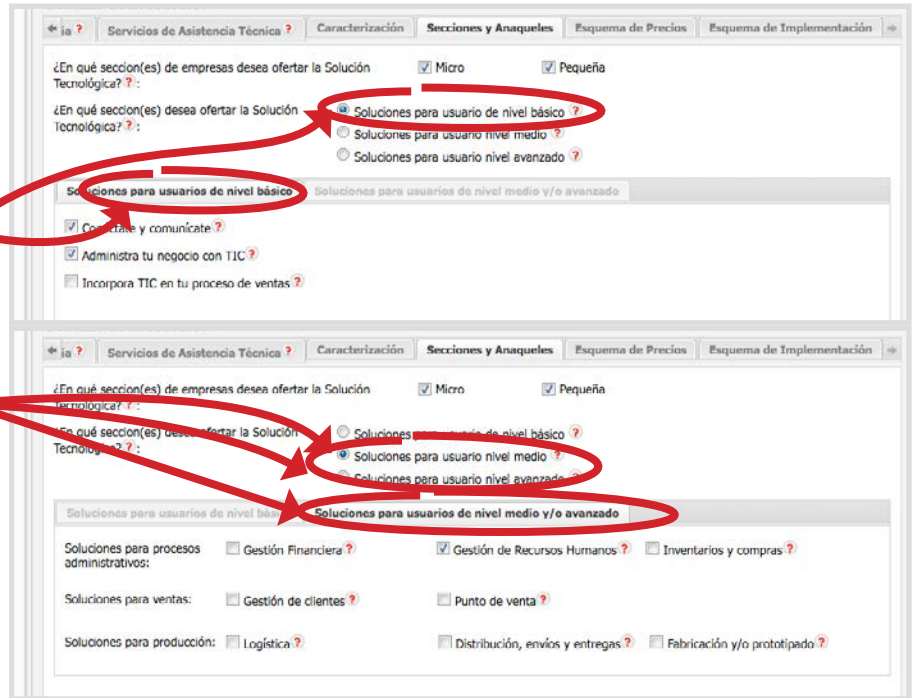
ia ? | Servicios de Asistencia Técnica ? | Caracterización | Secciones y Anaqueles | Esquema de Precios | Esquema de Implementación

¿En qué seccion(es) de empresas desea ofertar la Solución Tecnológica? ? :
Micro
Pequeña

¿En qué seccion(es) desea ofertar la Solución Tecnológica? ? :
Soluciones para usuario de nivel básico ?
Soluciones para usuario nivel medio ?
Soluciones para usuario nivel avanzado ?

Soluciones para usuarios de nivel básico | Soluciones para usuarios de nivel medio y/o avanzado

Conéctate y comunícate ?
Administra tu negocio con TIC ?
Incorpora TIC en tu proceso de ventas ?

ia ? | Servicios de Asistencia Técnica ? | Caracterización | Secciones y Anaqueles | Esquema de Precios | Esquema de Implementación

¿En qué seccion(es) de empresas desea ofertar la Solución Tecnológica? ? :
Micro
Pequeña

¿En qué seccion(es) desea ofertar la Solución Tecnológica? ? :
Soluciones para usuario de nivel básico ?
Soluciones para usuario nivel medio ?
Soluciones para usuario nivel avanzado ?

Soluciones para usuarios de nivel básico | Soluciones para usuarios de nivel medio y/o avanzado

Soluciones para procesos administrativos: Gestión Financiera ? Gestión de Recursos Humanos ? Inventarios y compras ?

Soluciones para ventas: Gestión de clientes ? Punto de venta ?

Soluciones para producción: Logística ? Distribución, envíos y entregas ? Fabricación y/o prototipado ?